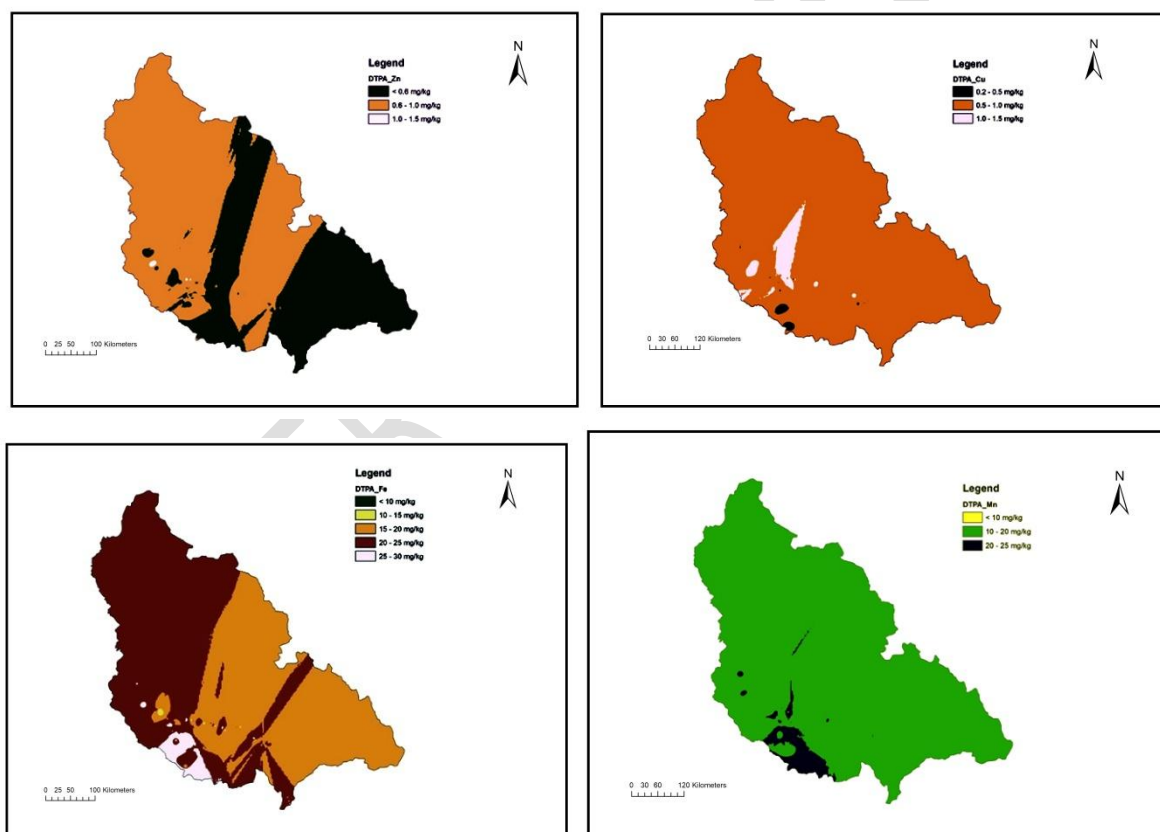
Legend
DTPA_Zn
< 0.6 mg/kg
0.6 - 1.0 mg/kg
1.0 - 1.5 mg/kg

N

0 25 50 100 Kilometers

Legend
DTPA_Cu
0.2 - 0.5 mg/kg
0.5 - 1.0 mg/kg
1.0 - 1.5 mg/kg

N

0 30 60 120 Kilometers

Legend
DTPA_Fe
< 10 mg/kg
10 - 15 mg/kg
15 - 20 mg/kg
20 - 25 mg/kg
25 - 30 mg/kg

N

0 25 50 100 Kilometers

Legend
DTPA_Mn
< 10 mg/kg
10 - 20 mg/kg
20 - 25 mg/kg

N

0 30 60 120 Kilometers